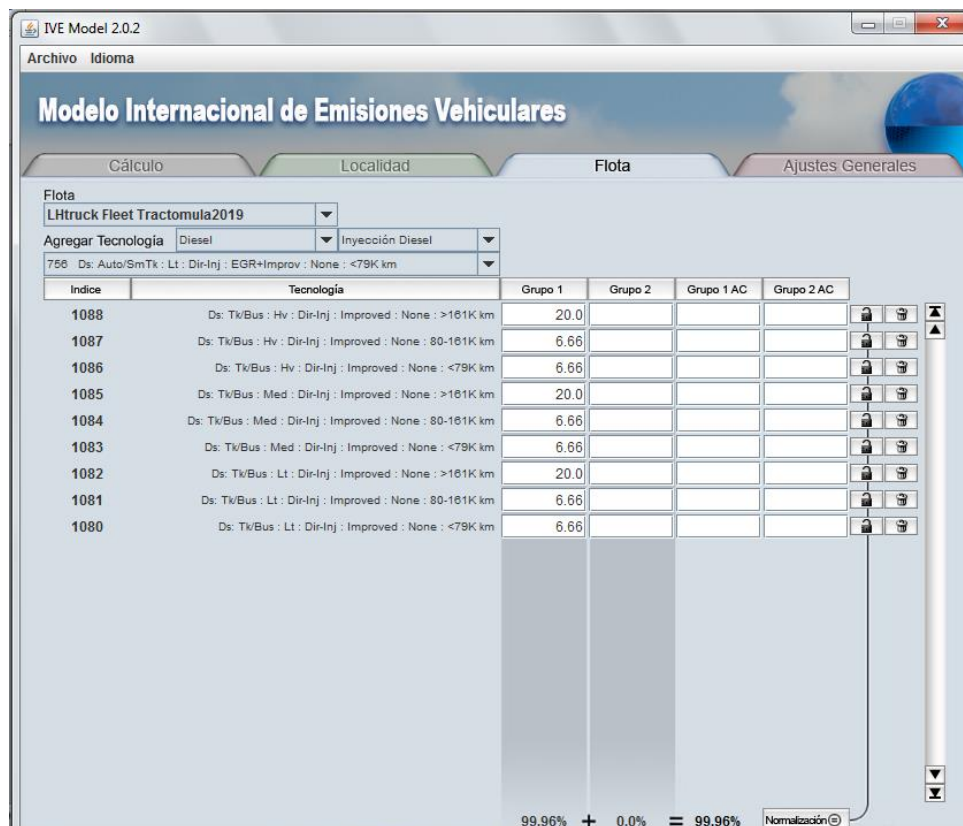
IVE Model 2.0.2

Archivo Idioma

Modelo Internacional de Emisiones Vehiculares

Cálculo Localidad Flota Ajustes Generales

Flota
LHtruck Fleet Tractomula2019

Agregar Tecnología Diesel Inyección Diesel

756 Ds: Auto/SmTk : Lt : Dir-Inj : EGR+Improv : None : <79K km

| Indice | Tecnología | Grupo 1 | Grupo 2 | Grupo 1 AC | Grupo 2 AC |
|---|---|---|---|---|---|
| 1088 | Ds: Tk/Bus : Hv : Dir-Inj : Improved : None : >161K km | 20.0 | | | |
| 1087 | Ds: Tk/Bus : Hv : Dir-Inj : Improved : None : 80-161K km | 6.66 | | | |
| 1086 | Ds: Tk/Bus : Hv : Dir-Inj : Improved : None : <79K km | 6.66 | | | |
| 1085 | Ds: Tk/Bus : Med : Dir-Inj : Improved : None : >161K km | 20.0 | | | |
| 1084 | Ds: Tk/Bus : Med : Dir-Inj : Improved : None : 80-161K km | 6.66 | | | |
| 1083 | Ds: Tk/Bus : Med : Dir-Inj : Improved : None : <79K km | 6.66 | | | |
| 1082 | Ds: Tk/Bus : Lt : Dir-Inj : Improved : None : >161K km | 20.0 | | | |
| 1081 | Ds: Tk/Bus : Lt : Dir-Inj : Improved : None : 80-161K km | 6.66 | | | |
| 1080 | Ds: Tk/Bus : Lt : Dir-Inj : Improved : None : <79K km | 6.66 | | | |

99.96% + 0.0% = 99.96% Normalización